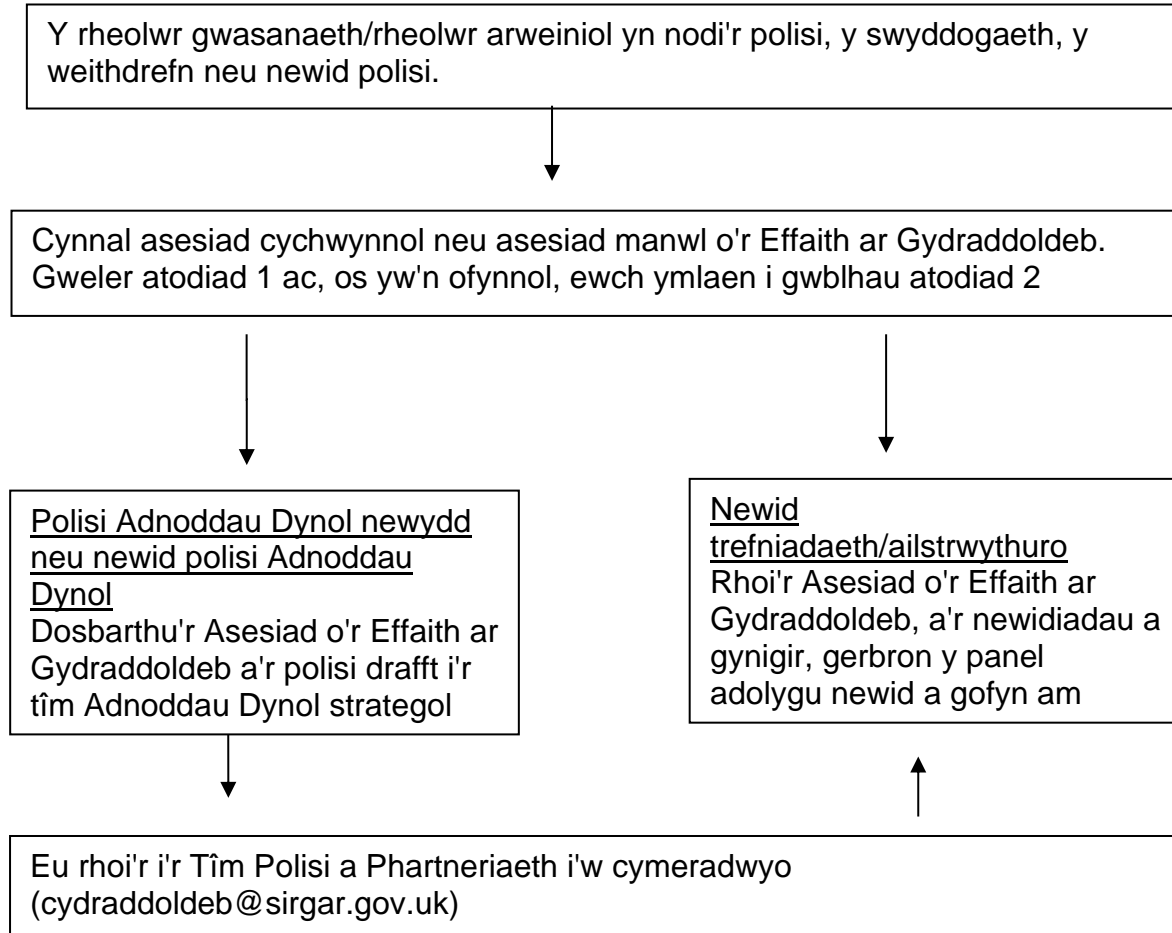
Y rheolwr gwasanaeth/rheolwr arweiniol yn nodi'r polisi, y swyddogaeth, y weithdrefn neu newid polisi.

Cynnal asesiad cychwynnol neu asesiad manwl o'r Effaith ar Gydraddoldeb. Gweler atodiad 1 ac, os yw'n ofynnol, ewch ymlaen i gwblhau atodiad 2

Polisi Adnoddau Dynol newydd neu newid polisi Adnoddau Dynol
Dosbarthu'r Asesiad o'r Effaith ar Gydraddoldeb a'r polisi drafft i'r tîm Adnoddau Dynol strategol

Newid trefniadaeth/ailstrwythuro
Rhoi'r Asesiad o'r Effaith ar Gydraddoldeb, a'r newidiadau a gynigir, gerbron y panel adolygu newid a gofyn am

Eu rhoi'r i'r Tîm Polisi a Phartneriaeth i'w cymeradwyo (cydraddoldeb@sirgar.gov.uk)